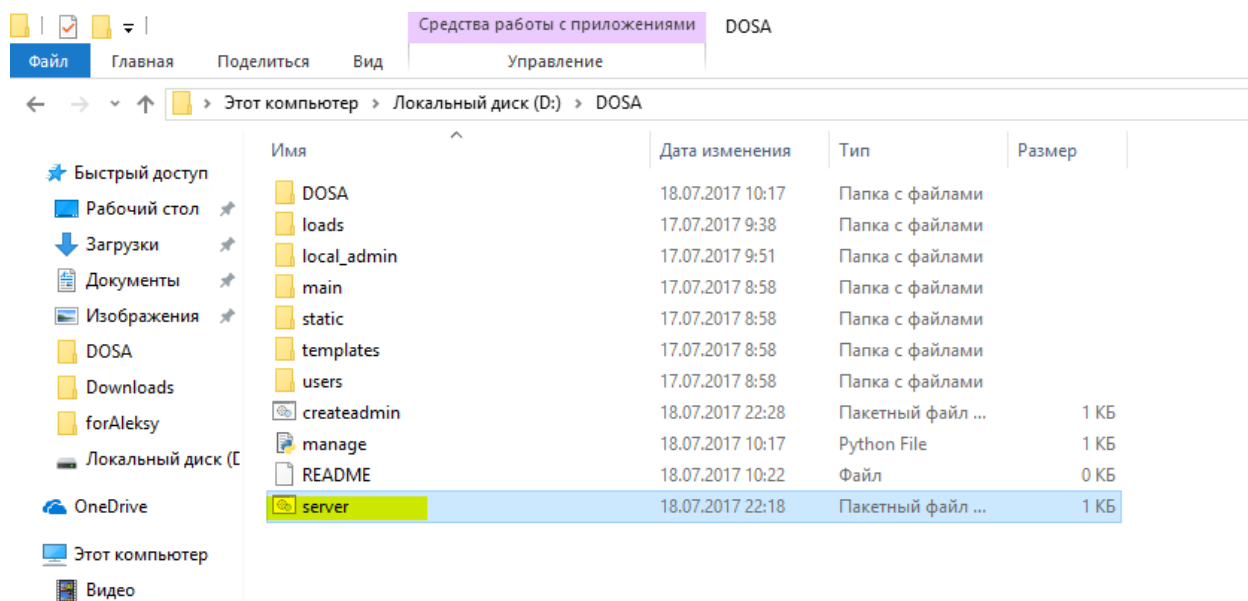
Средства работы с приложениями DOSA

Файл Главная Поделиться Вид Управление

Этот компьютер › Локальный диск (D:) › DOSA

Быстрый доступ
Рабочий стол
Загрузки
Документы
Изображения
DOSA
Downloads
forAleksy
Локальный диск (D
OneDrive
Этот компьютер
Видео

| Имя | Дата изменения | Тип | Размер |
|---|---|---|---|
| DOSA | 18.07.2017 10:17 | Папка с файлами | |
| loads | 17.07.2017 9:38 | Папка с файлами | |
| local_admin | 17.07.2017 9:51 | Папка с файлами | |
| main | 17.07.2017 8:58 | Папка с файлами | |
| static | 17.07.2017 8:58 | Папка с файлами | |
| templates | 17.07.2017 8:58 | Папка с файлами | |
| users | 17.07.2017 8:58 | Папка с файлами | |
| createadmin | 18.07.2017 22:28 | Пакетный файл ... | 1 КБ |
| manage | 18.07.2017 10:17 | Python File | 1 КБ |
| README | 18.07.2017 10:22 | Файл | 0 КБ |
| server | 18.07.2017 22:18 | Пакетный файл ... | 1 КБ |